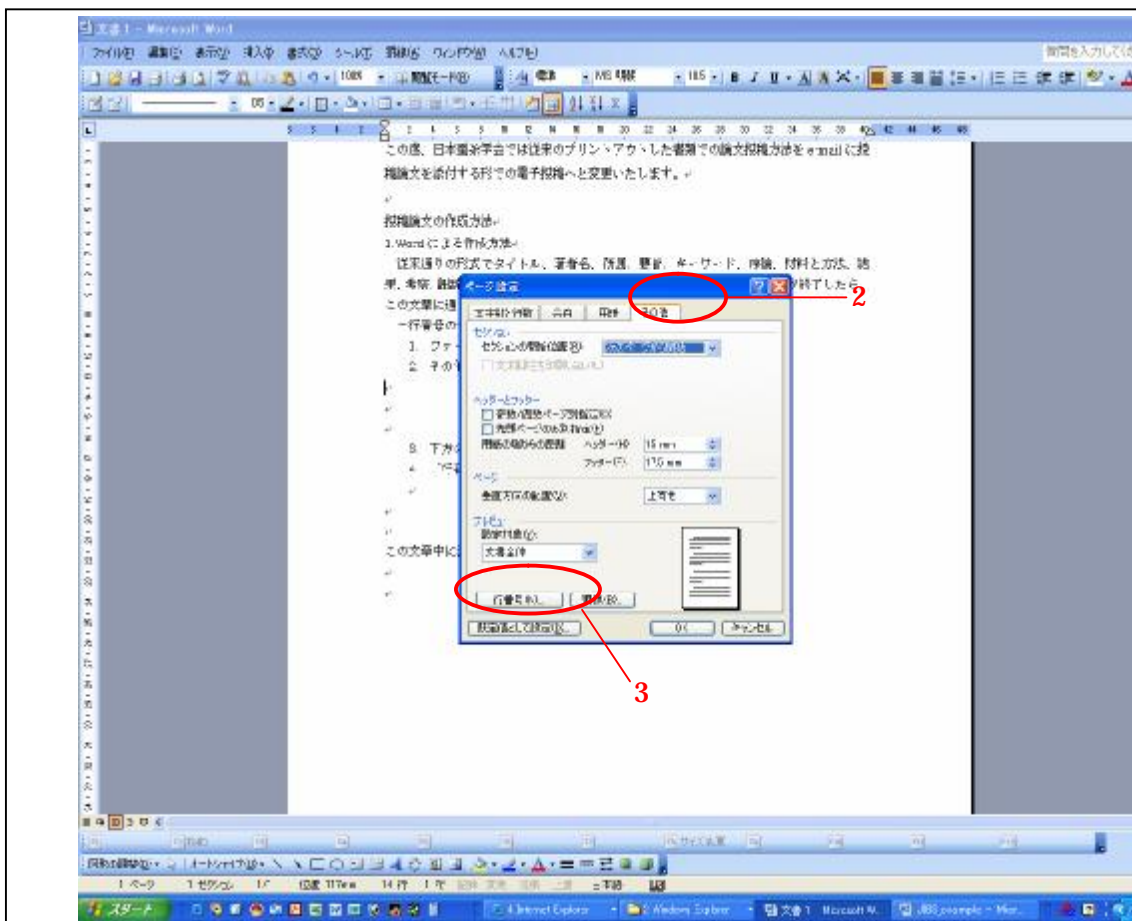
文書1 - Microsoft Word

ファイル(F) 編集(E) 表示(V) 挿入(I) 書式(O) ツール(T) 罫線(A) ウィンドウ(W) ヘルプ(H)

質問を入力してください

この度、日本園芸学会では従来のプリントアウトした書類での論文投稿方法を e-mail に投稿論文を添付する形での電子投稿へと変更いたします。

投稿論文の作成方法

1. Word による作成方法

従来通りの形式でタイトル、著者名、所属、要約、キーワード、序論、材料と方法、結果、考察、謝辞 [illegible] 終了したら

この文章に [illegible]

一行番号の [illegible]

1. ファ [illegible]

2. その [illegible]

3. 下方 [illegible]

4. "ペ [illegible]

この文章中に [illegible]

ページ設定

文字数と行数 余白 用紙 その他

セクション

セクションの開始位置(R): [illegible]

ヘッダーとフッター

奇数/偶数ページ別指定(O)

先頭ページのみ別指定(P)

用紙の端からの距離: ヘッダー(H): 15 mm

フッター(F): 17.5 mm

ページ

垂直方向の配置(V): 上寄せ

プレビュー

設定対象(Y): 文書全体

行番号(N)... 罫線(B)...

既定値として設定(D)... OK キャンセル

2

3

1 ページ 1 セクション 1/1 位置 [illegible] 14 行 1 桁

スタート